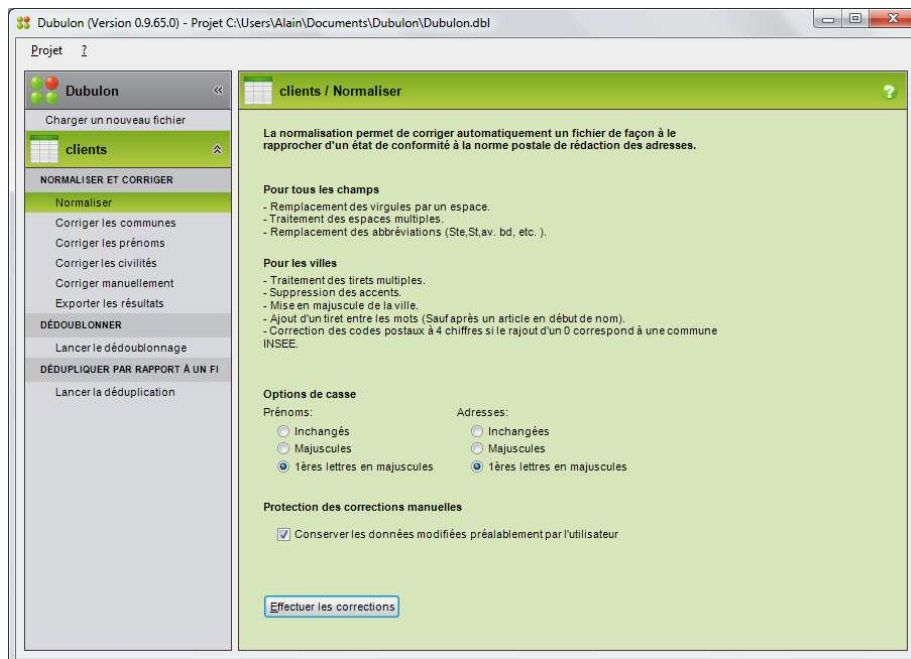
Dubulon (Version 0.9.65.0) - Projet C:\Users\Alain\Documents\Dubulon\Dubulon.dbl

Projet ?

Dubulon

Charger un nouveau fichier

clients

NORMALISER ET CORRIGER

Normaliser

Corriger les communes

Corriger les prénoms

Corriger les civilités

Corriger manuellement

Exporter les résultats

DÉDOUBLONNER

Lancer le dédoublonnage

DÉDUPLIQUER PAR RAPPORT À UN FI

Lancer la déduplication

clients / Normaliser

La normalisation permet de corriger automatiquement un fichier de façon à le rapprocher d'un état de conformité à la norme postale de rédaction des adresses.

Pour tous les champs

- Remplacement des virgules par un espace.
- Traitement des espaces multiples.
- Remplacement des abbréviations (Ste,St,av. bd, etc. ).

Pour les villes

- Traitement des tirets multiples.
- Suppression des accents.
- Mise en majuscule de la ville.
- Ajout d'un tiret entre les mots (Sauf après un article en début de nom).
- Correction des codes postaux à 4 chiffres si le rajout d'un 0 correspond à une commune INSEE.

Options de casse

Prénoms:

Inchangés

Majuscules

1ères lettres en majuscules

Adresses:

Inchangées

Majuscules

1ères lettres en majuscules

Protection des corrections manuelles

Conserver les données modifiées préalablement par l'utilisateur

Effectuer les corrections